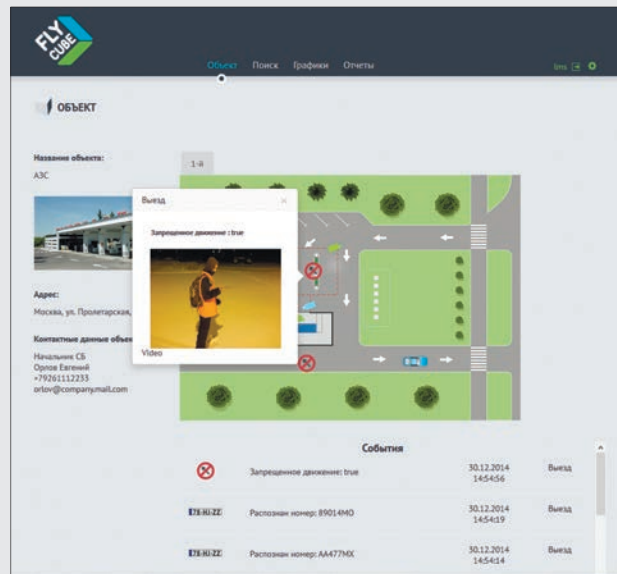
FLY CUBE

Объект Поиск Графики Отчеты

lms

ОБЪЕКТ

Название объекта:
АЗС

1-й

Выезд ×

Запрещенное движение : true

Video

Адрес:
Москва, ул. Пролетарская,

Контактные данные объек

Начальник СБ
Орлов Евгений
+79261112233
orlov@company.mail.com

События

| | | | |
|---|---|---|---|
| | Запрещенное движение: true | 30.12.2014 14:54:56 | Выезд |
| 78-RU-ZZ | Распознан номер: 89014МО | 30.12.2014 14:54:19 | Выезд |
| 78-RU-ZZ | Распознан номер: АА477МХ | 30.12.2014 14:54:14 | Выезд |